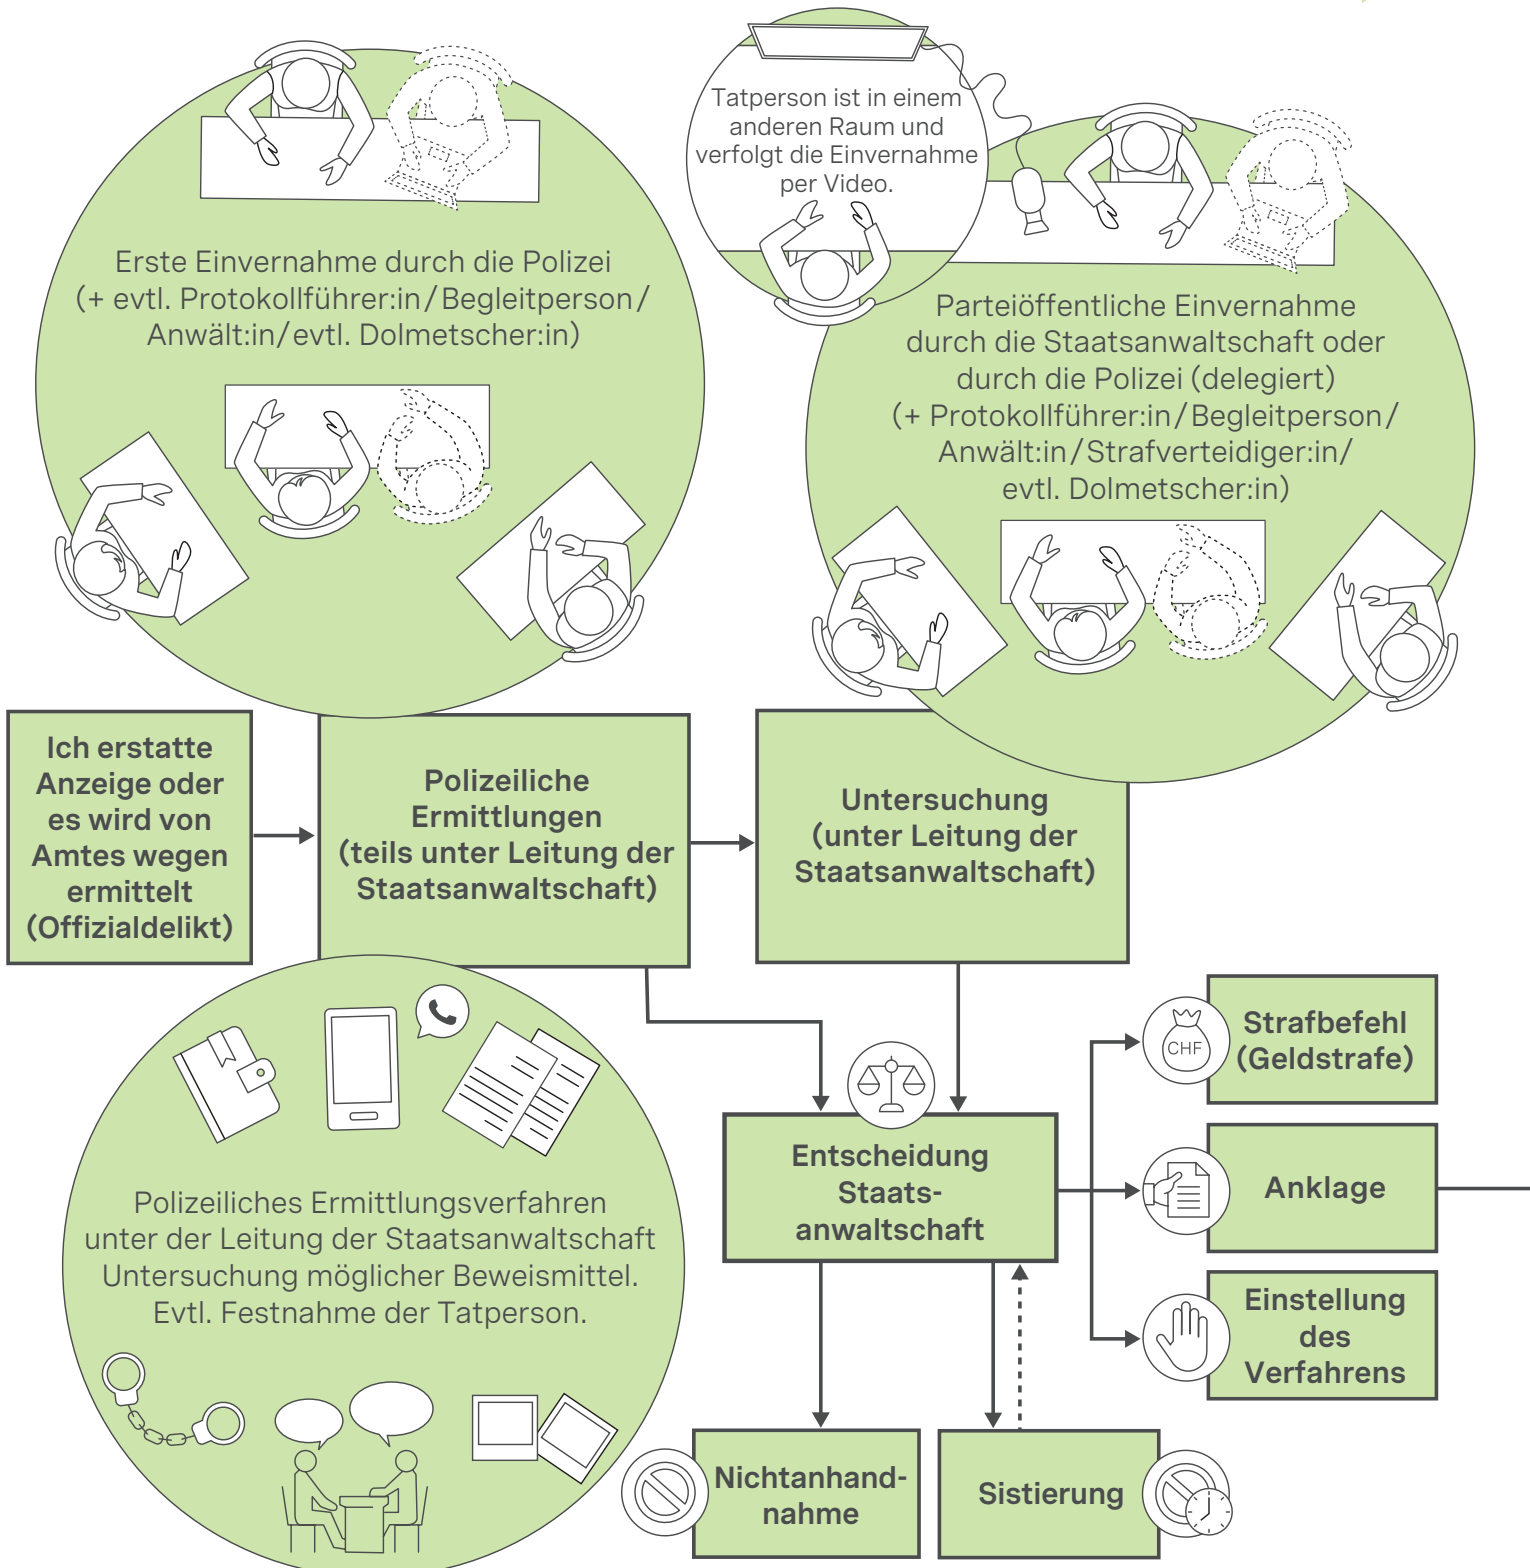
Erste Einvernahme durch die Polizei (+ evtl. Protokollführer:in / Begleitperson / Anwält:in / evtl. Dolmetscher:in)

Tatperson ist in einem anderen Raum und verfolgt die Einvernahme per Video.

Parteiöffentliche Einvernahme durch die Staatsanwaltschaft oder durch die Polizei (delegiert) (+ Protokollführer:in / Begleitperson / Anwält:in / Strafverteidiger:in / evtl. Dolmetscher:in)

Ich erstatte Anzeige oder es wird von Amtes wegen ermittelt (Offizialdelikt)

Polizeiliche Ermittlungen (teils unter Leitung der Staatsanwaltschaft)

Untersuchung (unter Leitung der Staatsanwaltschaft)

Polizeiliches Ermittlungsverfahren unter der Leitung der Staatsanwaltschaft Untersuchung möglicher Beweismittel. Evtl. Festnahme der Tatperson.

Entscheidung Staatsanwaltschaft

CHF

Strafbefehl (Geldstrafe)

Anklage

Einstellung des Verfahrens

Nichtanhandnahme

Sistierung